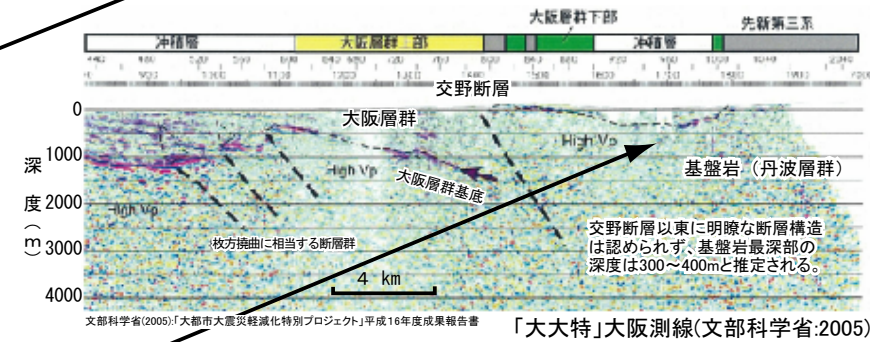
大阪層群下部

先新第三系

沖積層

大阪層群上部

沖積層

交野断層

0

大阪層群

High Vp

1000

深

High Vp

基盤岩（丹波層群）

大阪層群基底

度 2000

High Vp

交野断層以東に明瞭な断層構造は認められず、基盤岩最深部の深度は300～400mと推定される。

（m）3000

枚方撓曲に相当する断層群

4 km

4000

文部科学省(2005):「大都市大震災軽減化特別プロジェクト」平成16年度成果報告書

「大大特」大阪測線(文部科学省:2005)